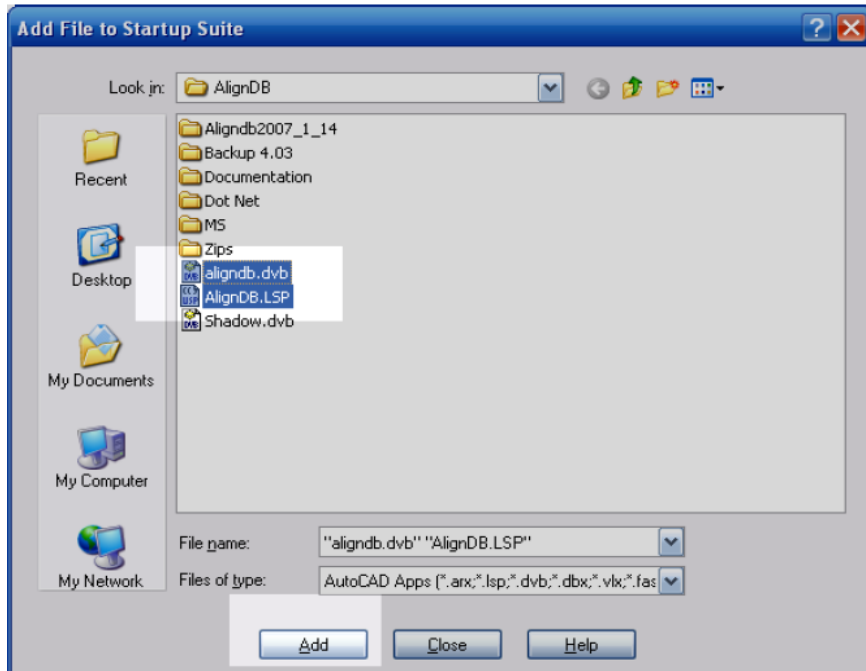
Add File to Startup Suite

Look in: AlignDB

Recent
Desktop
My Documents
My Computer
My Network

Aligndb2007_1_14
Backup 4.03
Documentation
Dot Net
MS
Zips
aligndb.dvb
AlignDB.LSP
Shadow.dvb

File name: "aligndb.dvb" "AlignDB.LSP"
Files of type: AutoCAD Apps (*.arx;*.lsp;*.dvb;*.dbx;*.vlx;*.fas

Add
Close
Help